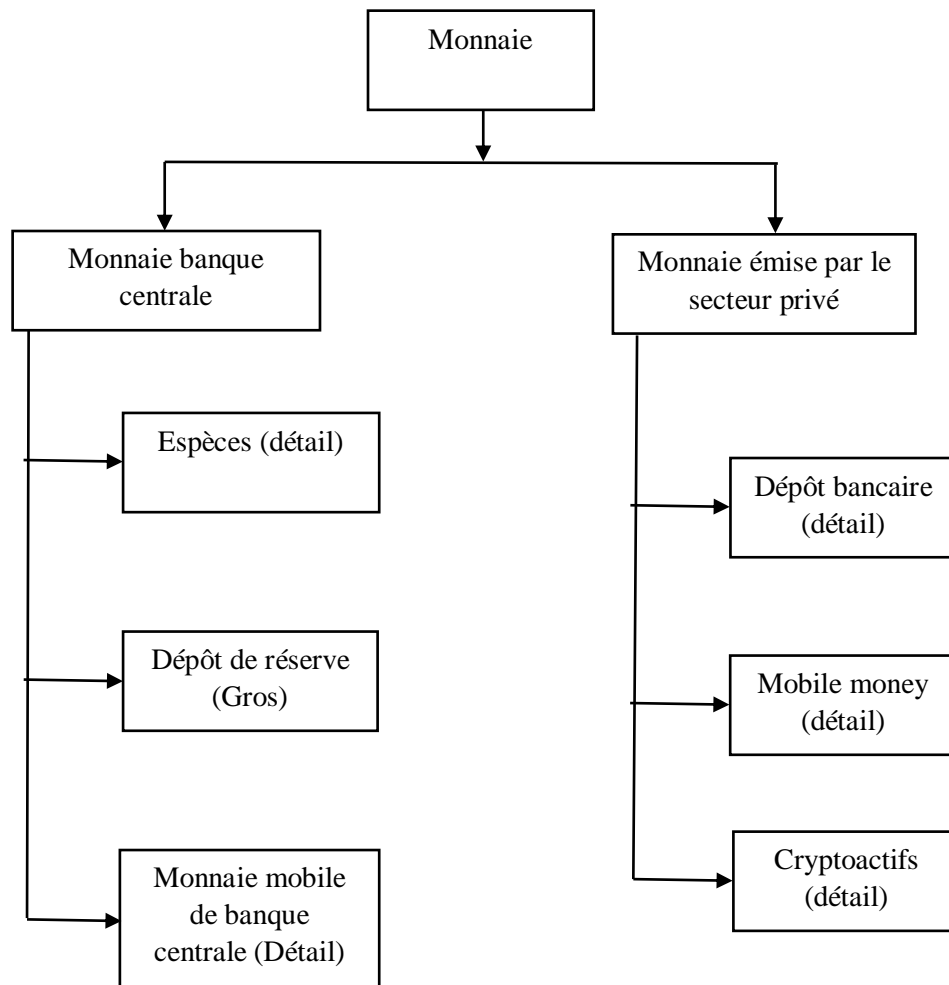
Monnaie

Monnaie banque centrale

Monnaie émise par le secteur privé

Espèces (détail)

Dépôt de réserve (Gros)

Monnaie mobile de banque centrale (Détail)

Dépôt bancaire (détail)

Mobile money (détail)

Cryptoactifs (détail)